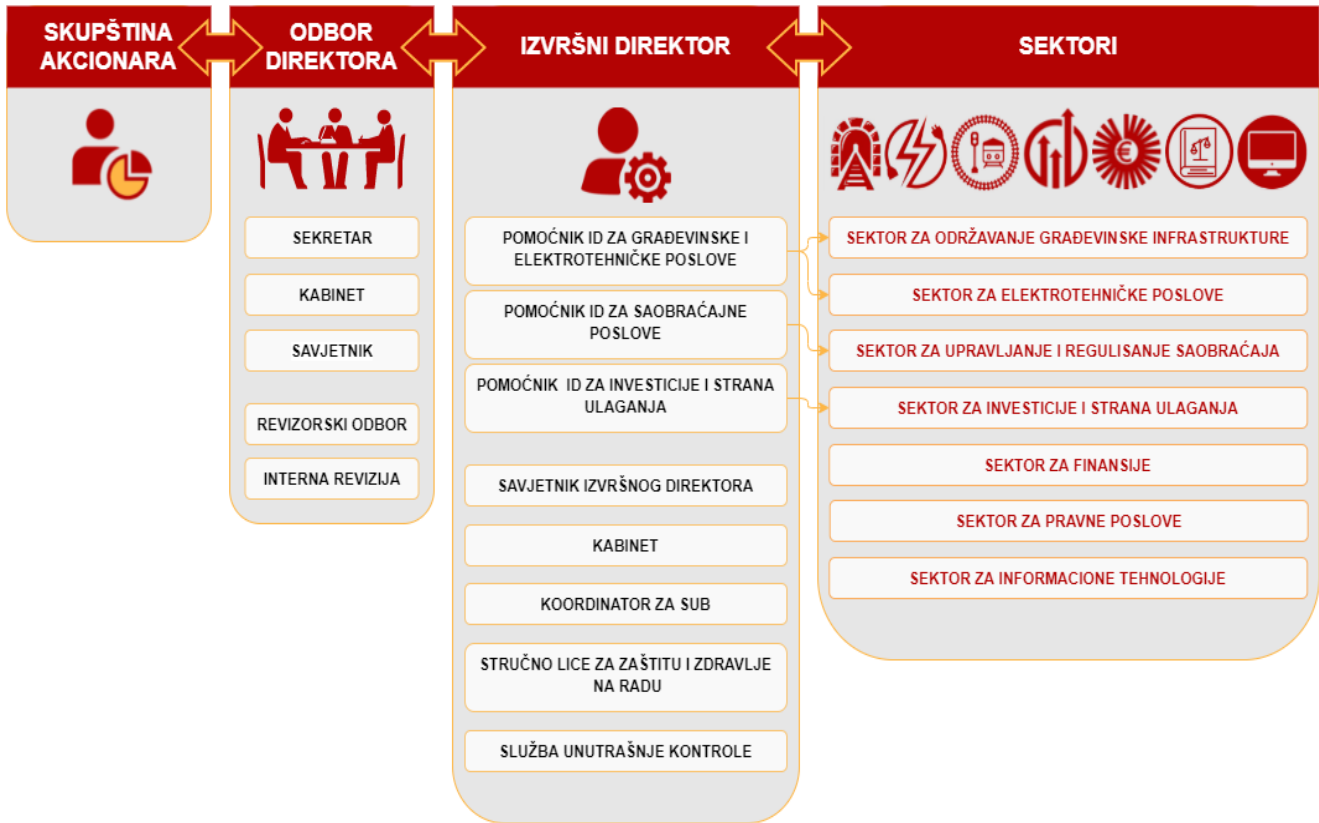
SKUPŠTINA AKCIONARA

ODBOR DIREKTORA

SEKRETAR

KABINET

SAVJETNIK

REVIZORSKI ODBOR

INTERNA REVIZIJA

IZVRŠNI DIREKTOR

POMOĆNIK ID ZA GRAĐEVINSKE I ELEKTROTEHNIČKE POSLOVE

POMOĆNIK ID ZA SAOBRAĆAJNE POSLOVE

POMOĆNIK ID ZA INVESTICIJE I STRANA ULAGANJA

SAVJETNIK IZVRŠNOG DIREKTORA

KABINET

KOORDINATOR ZA SUB

STRUČNO LICE ZA ZAŠTITU I ZDRAVLJE NA RADU

SLUŽBA UNUTRAŠNJE KONTROLE

SEKTORI

SEKTOR ZA ODRŽAVANJE GRAĐEVINSKE INFRASTRUKTURE

SEKTOR ZA ELEKTROTEHNIČKE POSLOVE

SEKTOR ZA UPRAVLJANJE I REGULISANJE SAOBRAĆAJA

SEKTOR ZA INVESTICIJE I STRANA ULAGANJA

SEKTOR ZA FINANSIJE

SEKTOR ZA PRAVNE POSLOVE

SEKTOR ZA INFORMACIONE TEHNOLOGIJE